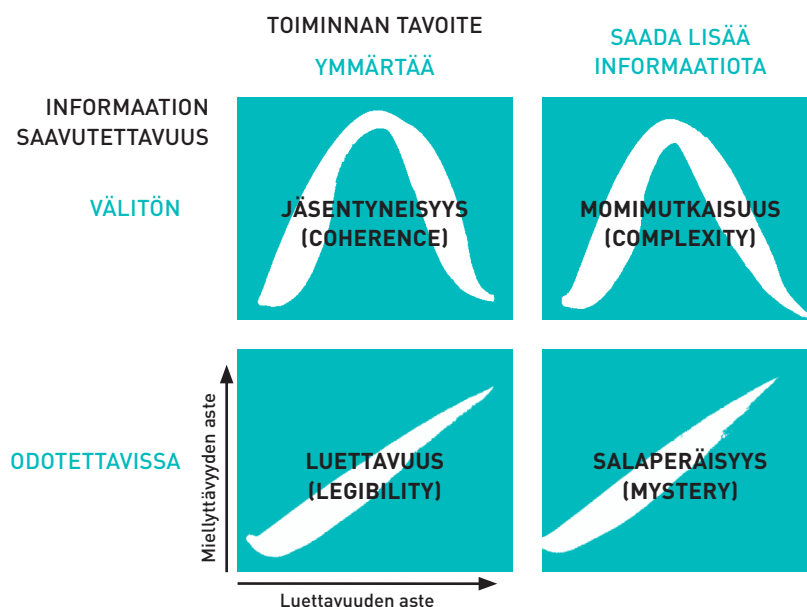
TOIMINNAN TAVOITE

YMMÄRTÄÄ

SAADA LISÄÄ INFORMAATIOTA

INFORMAATION SAAVUTETTAVUUS

VÄLITÖN

JÄSENTYNEISYYS (COHERENCE)

MOMIMUTKAISUUS (COMPLEXITY)

ODOTETTAVISSA

Miellyttävyyden aste

LUETTAVUUS (LEGIBILITY)

SALAPERÄISYYS (MYSTERY)

Luettavuuden aste